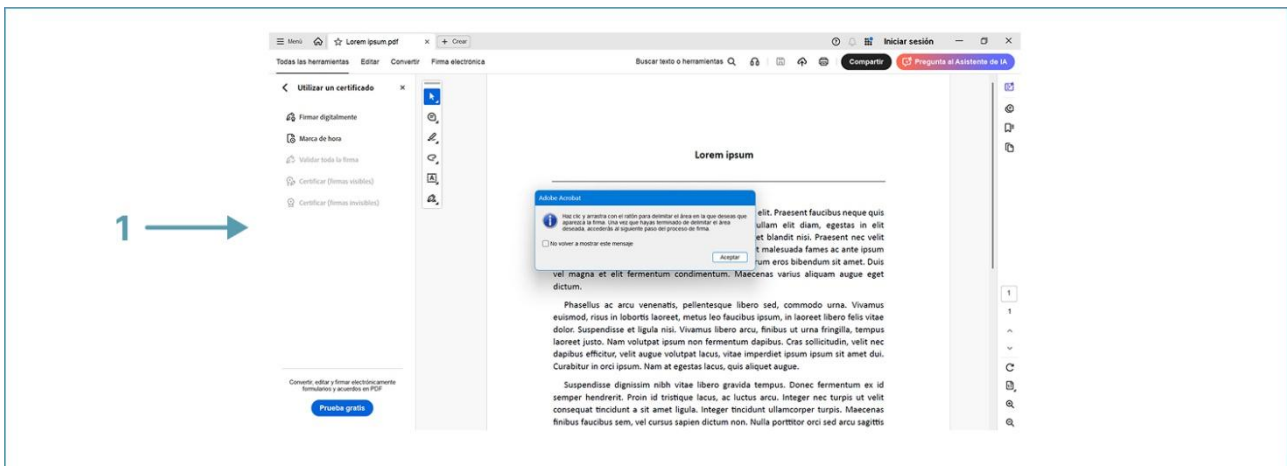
1

Menú Lorem ipsum.pdf × + Crear

Iniciar sesión

Todas las herramientas Editar Convertir Firma electrónica

Buscar texto o herramientas

Compartir

Pregunta al Asistente de IA

Utilizar un certificado ×

Firmar digitalmente

Marca de hora

Validar toda la firma

Certificar (firmas visibles)

Certificar (firmas invisibles)

Convertir, editar y firmar electrónicamente formularios y acuerdos en PDF

Prueba gratis

Lorem ipsum

Adobe Acrobat

Haz clic y arrastra con el ratón para delimitar el área en la que deseas que aparezca la firma. Una vez que hayas terminado de delimitar el área deseada, accederás al siguiente paso del proceso de firma.

No volver a mostrar este mensaje

Aceptar

elit. Praesent faucibus neque quis ullam elit diam, egestas in elit et blandit nisi. Praesent nec velit t malesuada fames ac ante ipsum rum eros bibendum sit amet. Duis vel magna et elit fermentum condimentum. Maecenas varius aliquam augue eget dictum.

Phasellus ac arcu venenatis, pellentesque libero sed, commodo urna. Vivamus euismod, risus in lobortis laoreet, metus leo faucibus ipsum, in laoreet libero felis vitae dolor. Suspendisse et ligula nisi. Vivamus libero arcu, finibus ut urna fringilla, tempus laoreet justo. Nam volutpat ipsum non fermentum dapibus. Cras sollicitudin, velit nec dapibus efficitur, velit augue volutpat lacus, vitae imperdiet ipsum ipsum sit amet dui. Curabitur in orci ipsum. Nam at egestas lacus, quis aliquet augue.

Suspendisse dignissim nibh vitae libero gravida tempus. Donec fermentum ex id semper hendrerit. Proin id tristique lacus, ac luctus arcu. Integer nec turpis ut velit consequat tincidunt a sit amet ligula. Integer tincidunt ullamcorper turpis. Maecenas finibus faucibus sem, vel cursus sapien dictum non. Nulla porttitor orci sed arcu sagittis

1
1